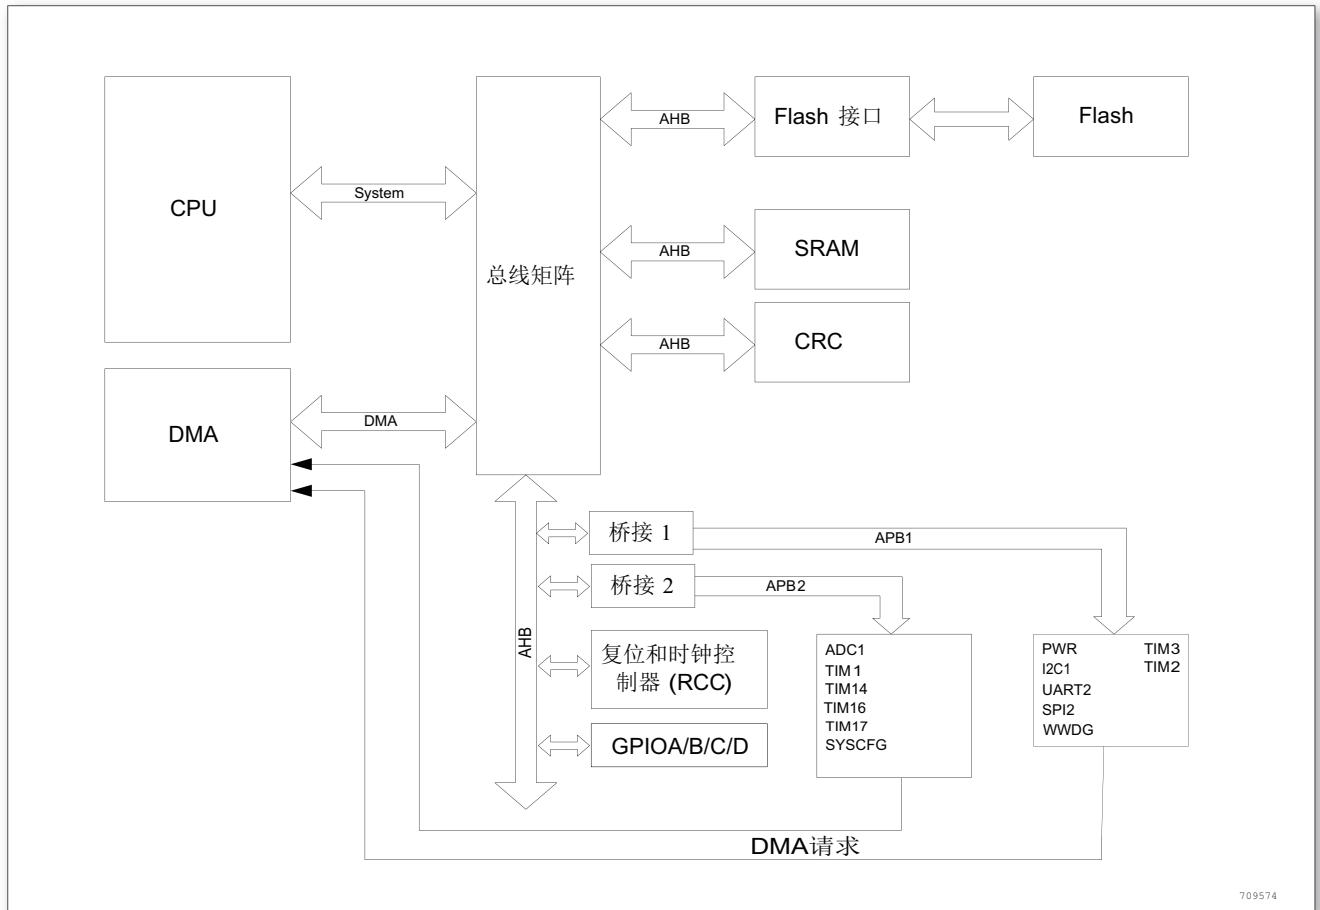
CPU

System

总线矩阵

AHB

Flash 接口

Flash

AHB

SRAM

AHB

CRC

DMA

DMA

AHB

桥接 1

APB1

桥接 2

APB2

复位和时钟控制器 (RCC)

GPIOA/B/C/D

ADC1
TIM1
TIM14
TIM16
TIM17
SYSCFG

PWR
I2C1
UART2
SPI2
WWDG

TIM3
TIM2

DMA请求

709574